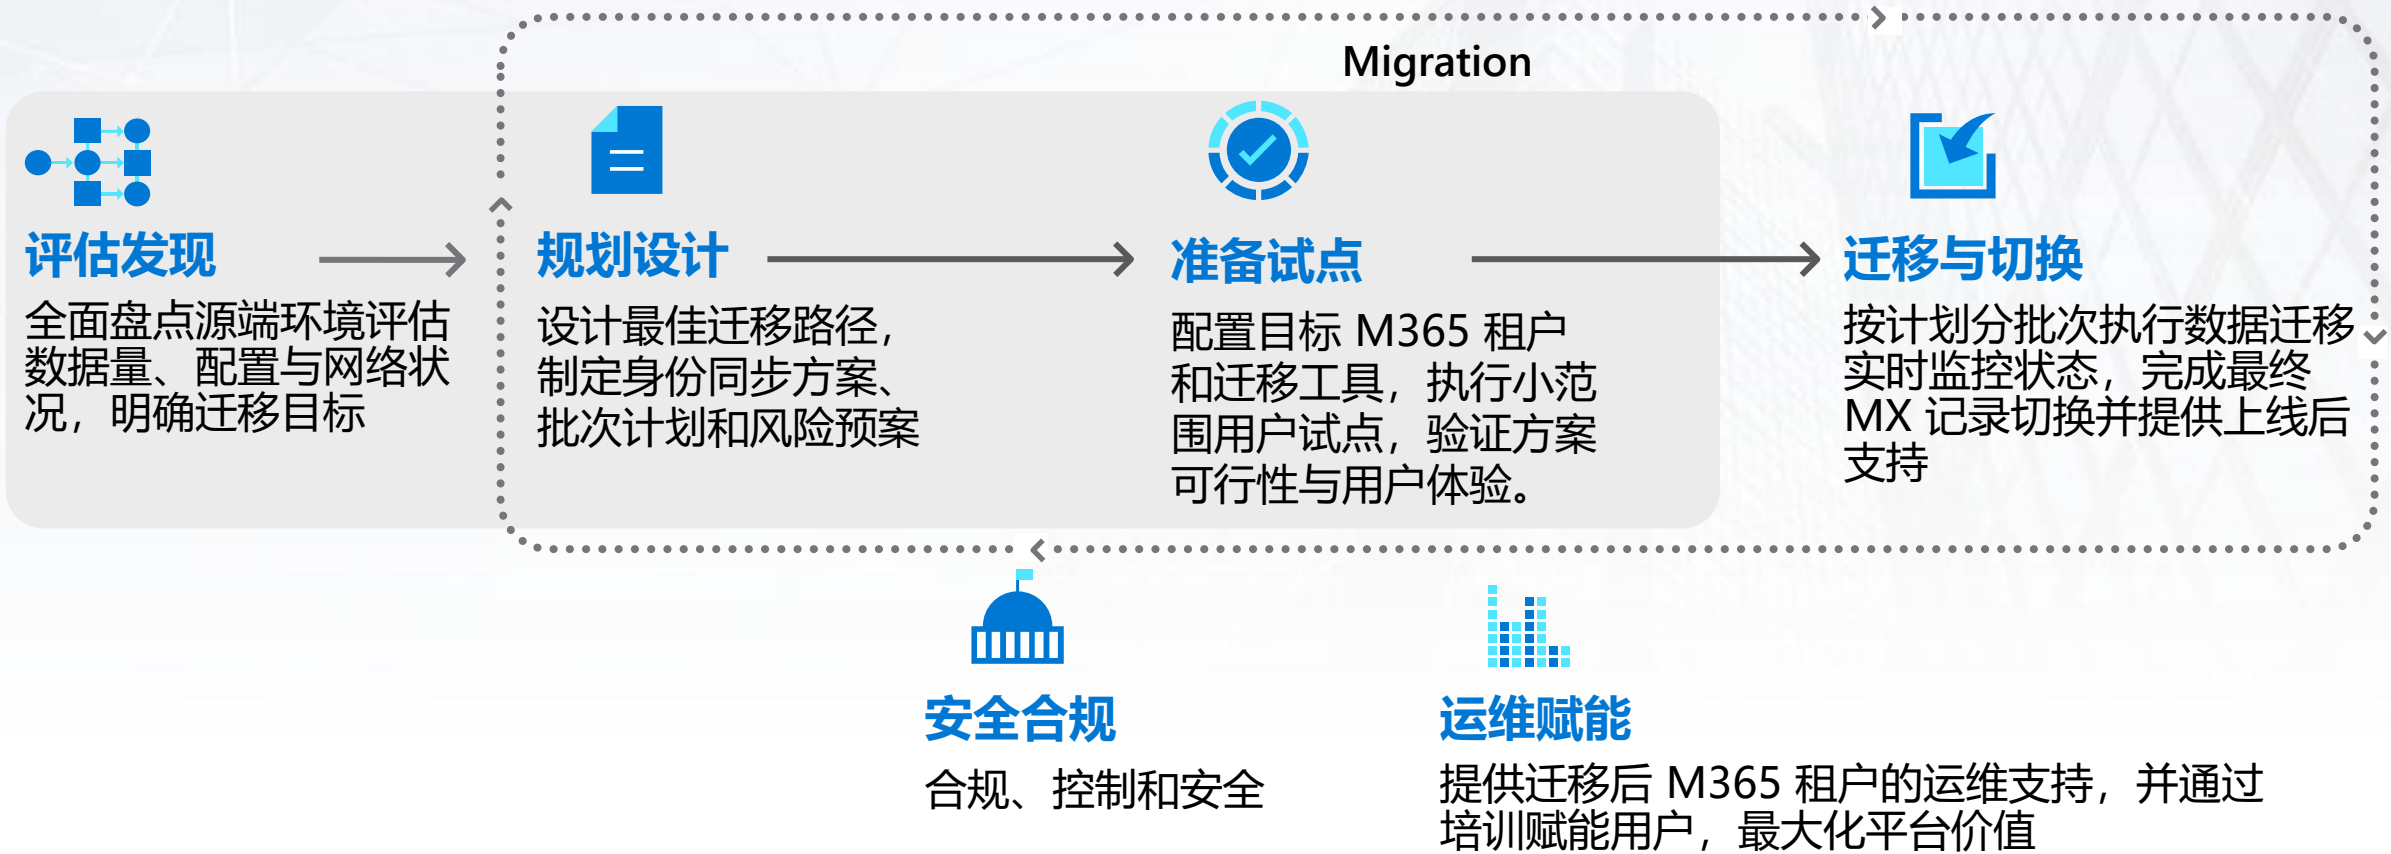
Migration

评估发现

全面盘点源端环境评估数据量、配置与网络状况，明确迁移目标

规划设计

设计最佳迁移路径，制定身份同步方案、批次计划和风险预案

准备试点

配置目标 M365 租户和迁移工具，执行小范围用户试点，验证方案可行性与用户体验。

迁移与切换

按计划分批次执行数据迁移实时监控状态，完成最终 MX 记录切换并提供上线后支持

安全合规

合规、控制和安全

运维赋能

提供迁移后 M365 租户的运维支持，并通过培训赋能用户，最大化平台价值